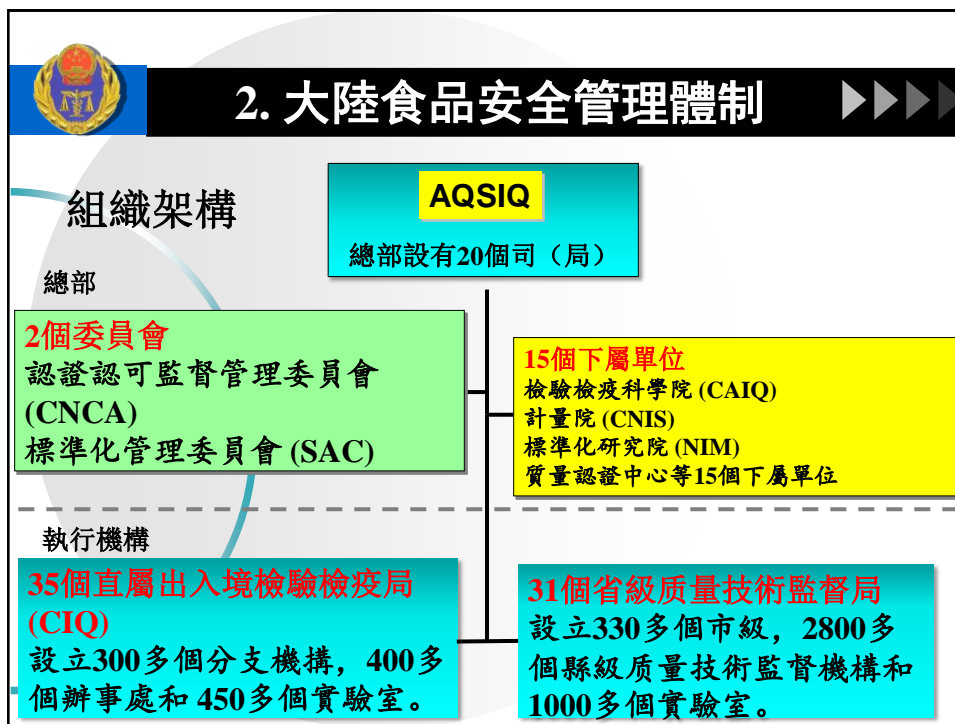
2. 大陸食品安全管理體制

組織架構

AQSIQ

總部設有20個司（局）

總部

2個委員會
認證認可監督管理委員會 (CNCA)
標準化管理委員會 (SAC)

15個下屬單位
檢驗檢疫科學院 (CAIQ)
計量院 (CNIS)
標準化研究院 (NIM)
質量認證中心等15個下屬單位

執行機構

35個直屬出入境檢驗檢疫局 (CIQ)
設立300多個分支機構，400多個辦事處和450多個實驗室。

31個省級质量技術監督局
設立330多個市級，2800多個縣級质量技術監督機構和1000多個實驗室。